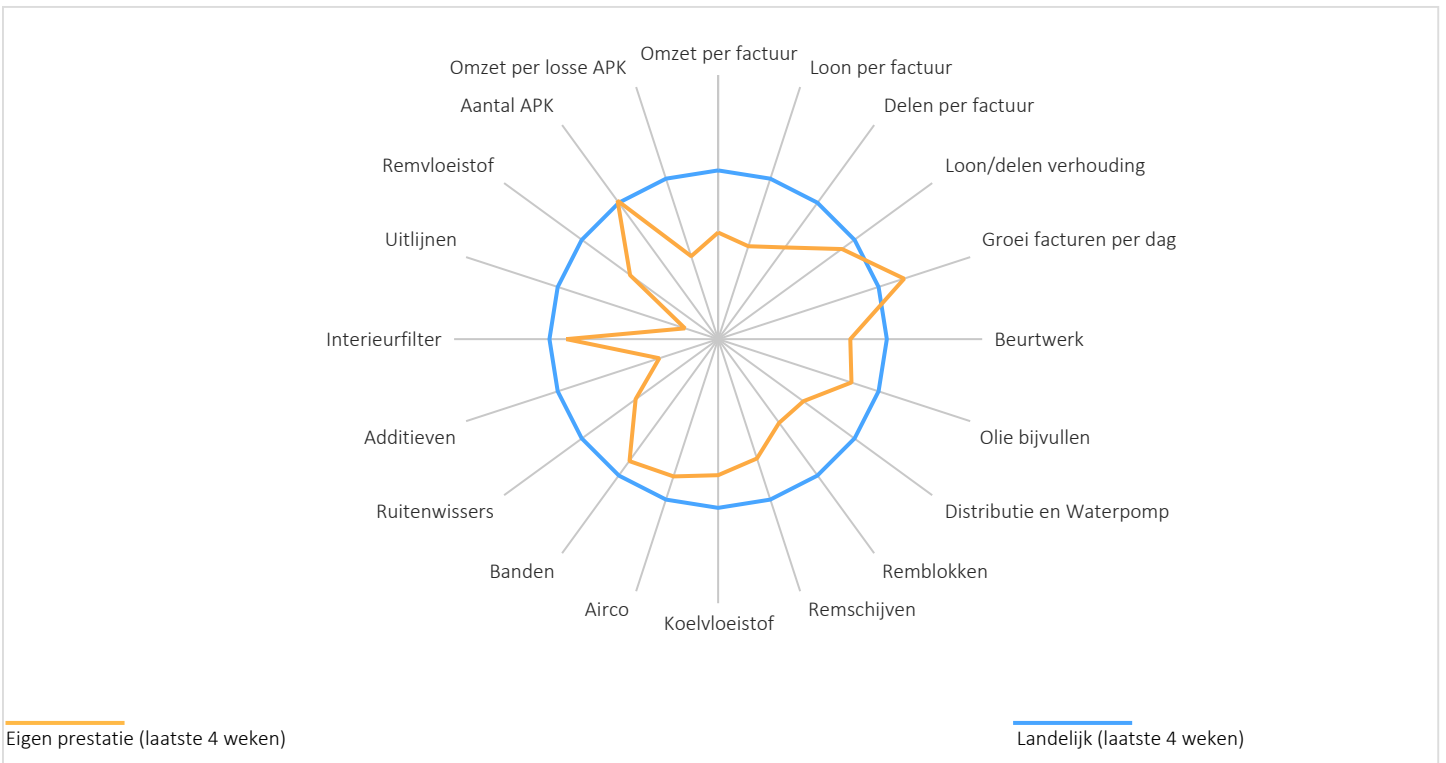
Omzet per factuur
Loon per factuur
Delen per factuur
Loon/delen verhouding
Groei facturen per dag
Beurtwerk
Olie bijvullen
Distributie en Waterpomp
Remblokken
Remschijven
Koelvloeistof
Airco
Banden
Ruitenwissers
Additieven
Interieurfilter
Uitlijnen
Remvloeistof
Aantal APK
Omzet per losse APK

Eigen prestatie (laatste 4 weken)
Landelijk (laatste 4 weken)